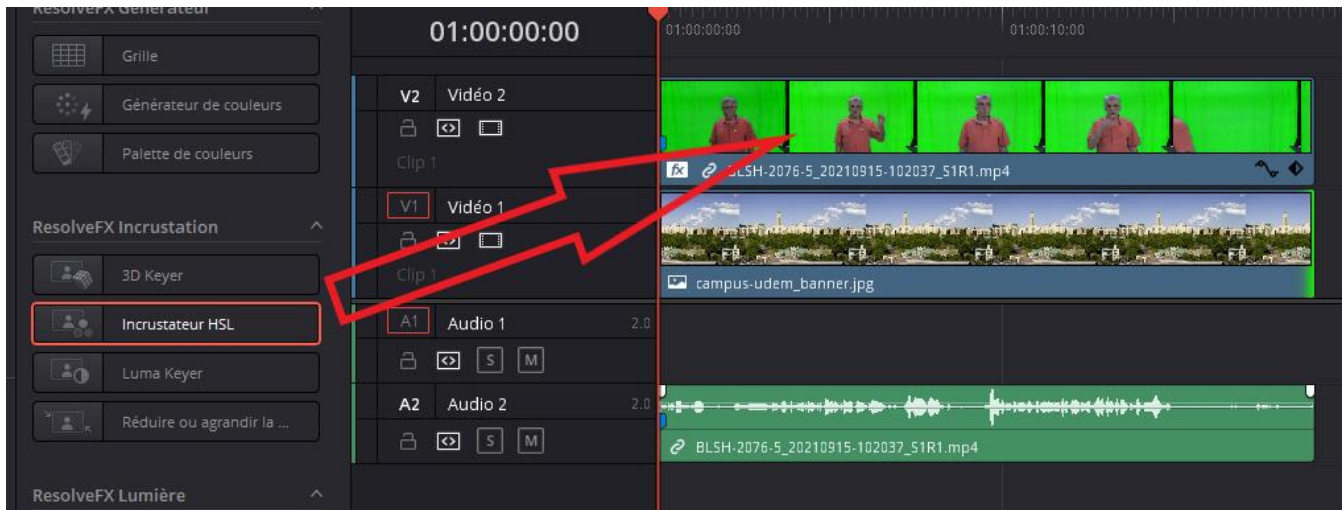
ResolveFX Générateur

Grille

Générateur de couleurs

Palette de couleurs

ResolveFX Incrustation

3D Keyer

Incrustateur HSL

Luma Keyer

Réduire ou agrandir la ...

ResolveFX Lumière

01:00:00:00

01:00:00:00

01:00:10:00

V2 Vidéo 2

Clip 1

fx BLSH-2076-5_20210915-102037_S1R1.mp4

V1 Vidéo 1

Clip 1

campus-udem_banner.jpg

A1 Audio 1 2.0

S M

A2 Audio 2 2.0

S M

BLSH-2076-5_20210915-102037_S1R1.mp4